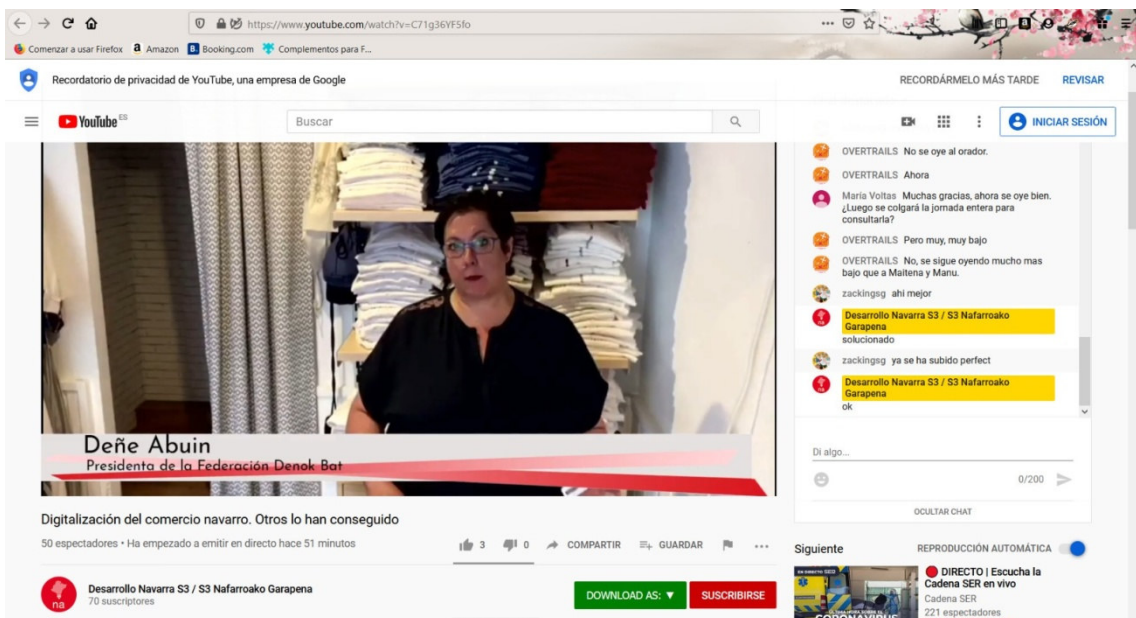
https://www.youtube.com/watch?v=C71g36YF5fo

Comenzar a usar Firefox  Amazon  Booking.com  Complementos para F...

Recordatorio de privacidad de YouTube, una empresa de Google

RECORDÁRMELO MÁS TARDE  REVISAR

YouTube ES

Buscar

INICIAR SESIÓN

OVERTRAILS No se oye al orador.

OVERTRAILS Ahora

María Voltas Muchas gracias, ahora se oye bien. ¿Luego se colgará la jornada entera para consultarla?

OVERTRAILS Pero muy, muy bajo

OVERTRAILS No, se sigue oyendo mucho mas bajo que a Maitena y Manu.

zackingsg ahi mejor

Desarrollo Navarra S3 / S3 Nafarroako Garapena
solucionado

zackingsg ya se ha subido perfect

Desarrollo Navarra S3 / S3 Nafarroako Garapena
ok

Di algo...

0/200

OCULTAR CHAT

Deñe Abuin
Presidenta de la Federación Denok Bat

Digitalización del comercio navarro. Otros lo han conseguido

50 espectadores • Ha empezado a emitir en directo hace 51 minutos

3  0  COMPARTIR  GUARDAR

Desarrollo Navarra S3 / S3 Nafarroako Garapena
70 suscriptores

na

DOWNLOAD AS: ▼  SUSCRIBIRSE

Siguiente  REPRODUCCIÓN AUTOMÁTICA

DIRECTO | Escucha la Cadena SER en vivo
Cadena SER
221 espectadores